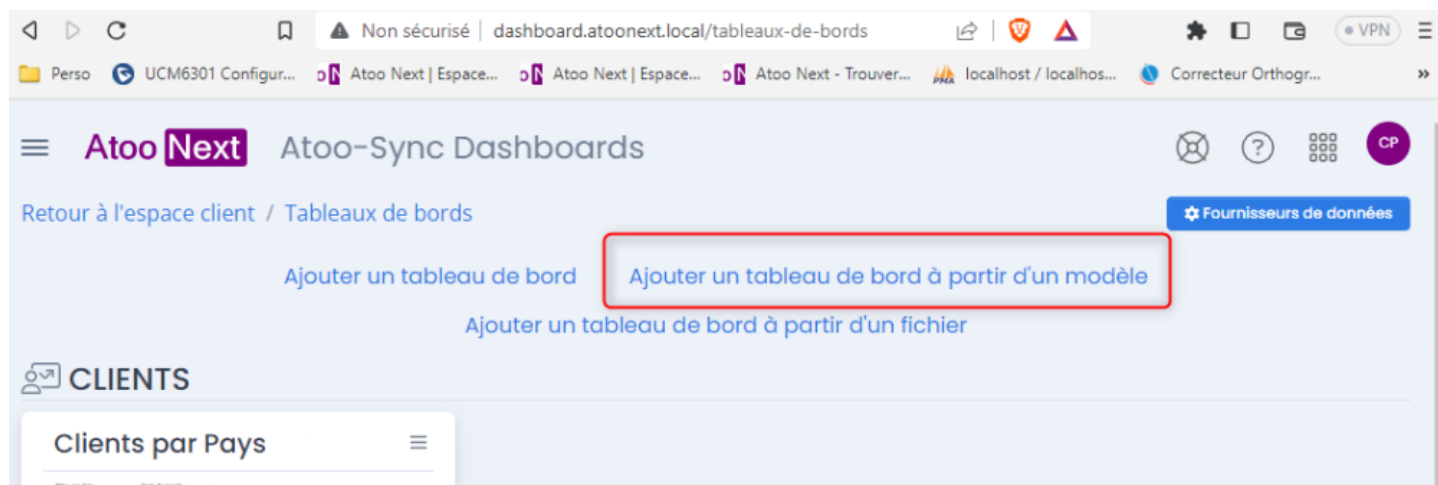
Non sécurisé | dashboard.atoonext.local/tableaux-de-bords

VPN

Perso UCM6301 Configur... Atoo Next | Espace... Atoo Next | Espace... Atoo Next - Trouver... localhost / localhos... Correcteur Orthogr...

Atoo Next Atoo-Sync Dashboards

CP

Retour à l'espace client / Tableaux de bords

Fournisseurs de données

Ajouter un tableau de bord Ajouter un tableau de bord à partir d'un modèle

Ajouter un tableau de bord à partir d'un fichier

CLIENTS

Clients par Pays